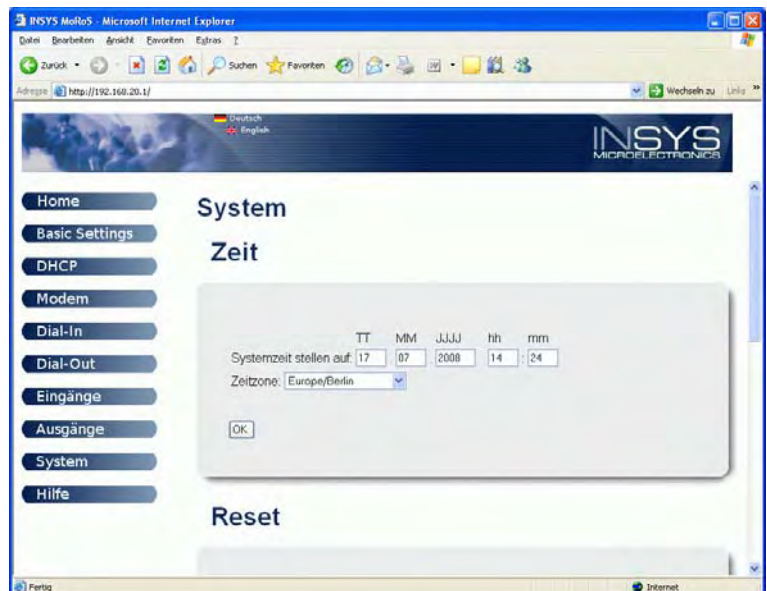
INSYS MoRoS - Microsoft Internet Explorer

Datei Bearbeiten Ansicht Favoriten Extras ?

Zurück Suchen Favoriten

Adresse http://192.168.20.1/

Wechseln zu Links

Deutsch
English

INSYS MICROELECTRONICS

Home
Basic Settings
DHCP
Modem
Dial-In
Dial-Out
Eingänge
Ausgänge
System
Hilfe

System

Zeit

| | TT | MM | JJJJ | hh | mm |
|---|---|---|---|---|---|
| Systemzeit stellen auf: | 17 | 07 | 2008 | 14 | : 24 |

Zeitzone: Europe/Berlin

OK

Reset

Fertig

Internet